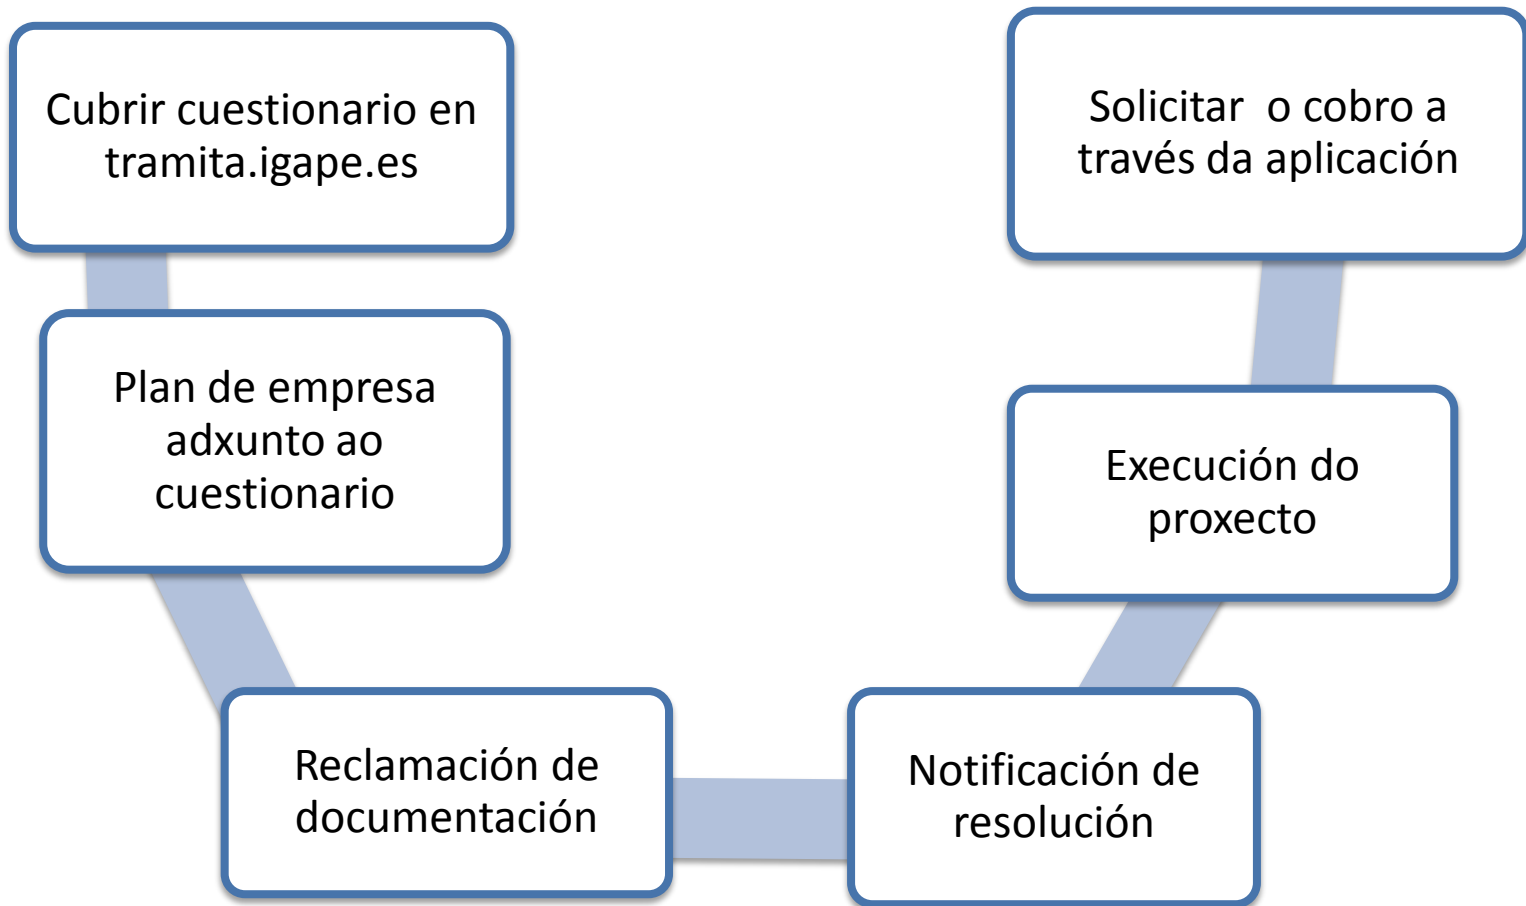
Cubrir cuestionario en tramita.igape.es

Plan de empresa adxunto ao cuestionario

Reclamación de documentación

Notificación de resolución

Execución do proxecto

Solicitar  o cobro a través da aplicación